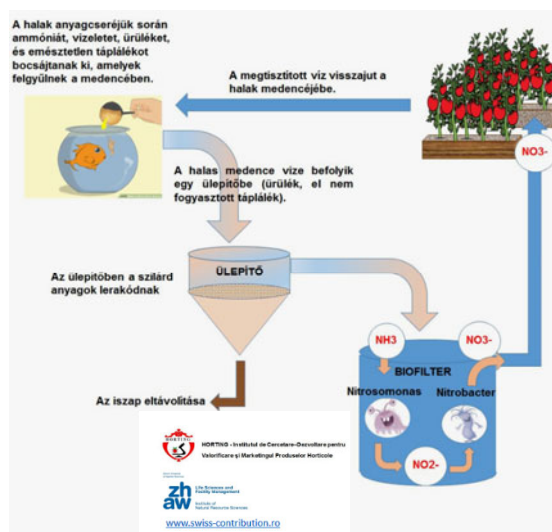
A halak anyagcseréjük során ammóniát, vizeletet, ürüléket, és emésztetlen táplálékot bocsájtanak ki, amelyek felgyűlnek a medencében.

A megtisztított víz visszajut a halak medencéjébe.

NO3-

A halas medence vize befolyik egy ülepítőbe (ürülék, el nem fogyasztott táplálék).

ÜLEPÍTŐ

Az ülepítőben a szilárd anyagok lerakódnak

NH3

NO3-

BIOFILTER

Nitrosomonas

Nitrobacter

NO2-

Az iszap eltávolítása

HORTING

HORTING - Institutul de Cercetare-Dezvoltare pentru Valorificare și Marketingul Produselor Horticole

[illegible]

zh aw Life Sciences and Facility Management

Institute of Natural Resource Sciences

www.swiss-contribution.ro